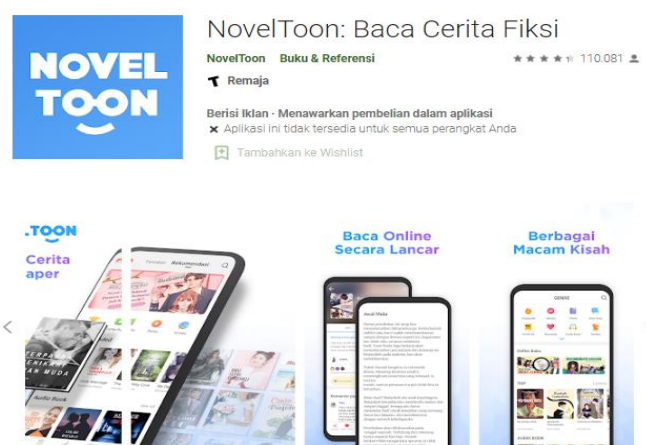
NOVEL TOON

NovelToon: Baca Cerita Fiksi

NovelToon Buku & Referensi

110.081

Remaja

Berisi Iklan · Menawarkan pembelian dalam aplikasi

Aplikasi ini tidak tersedia untuk semua perangkat Anda

Tambahkan ke Wishlist

.TOON

Cerita

aper

Rekomendasi

Baca Online Secara Lancar

Berbagai Macam Kisah

Audio Book

AUDIO BOOK